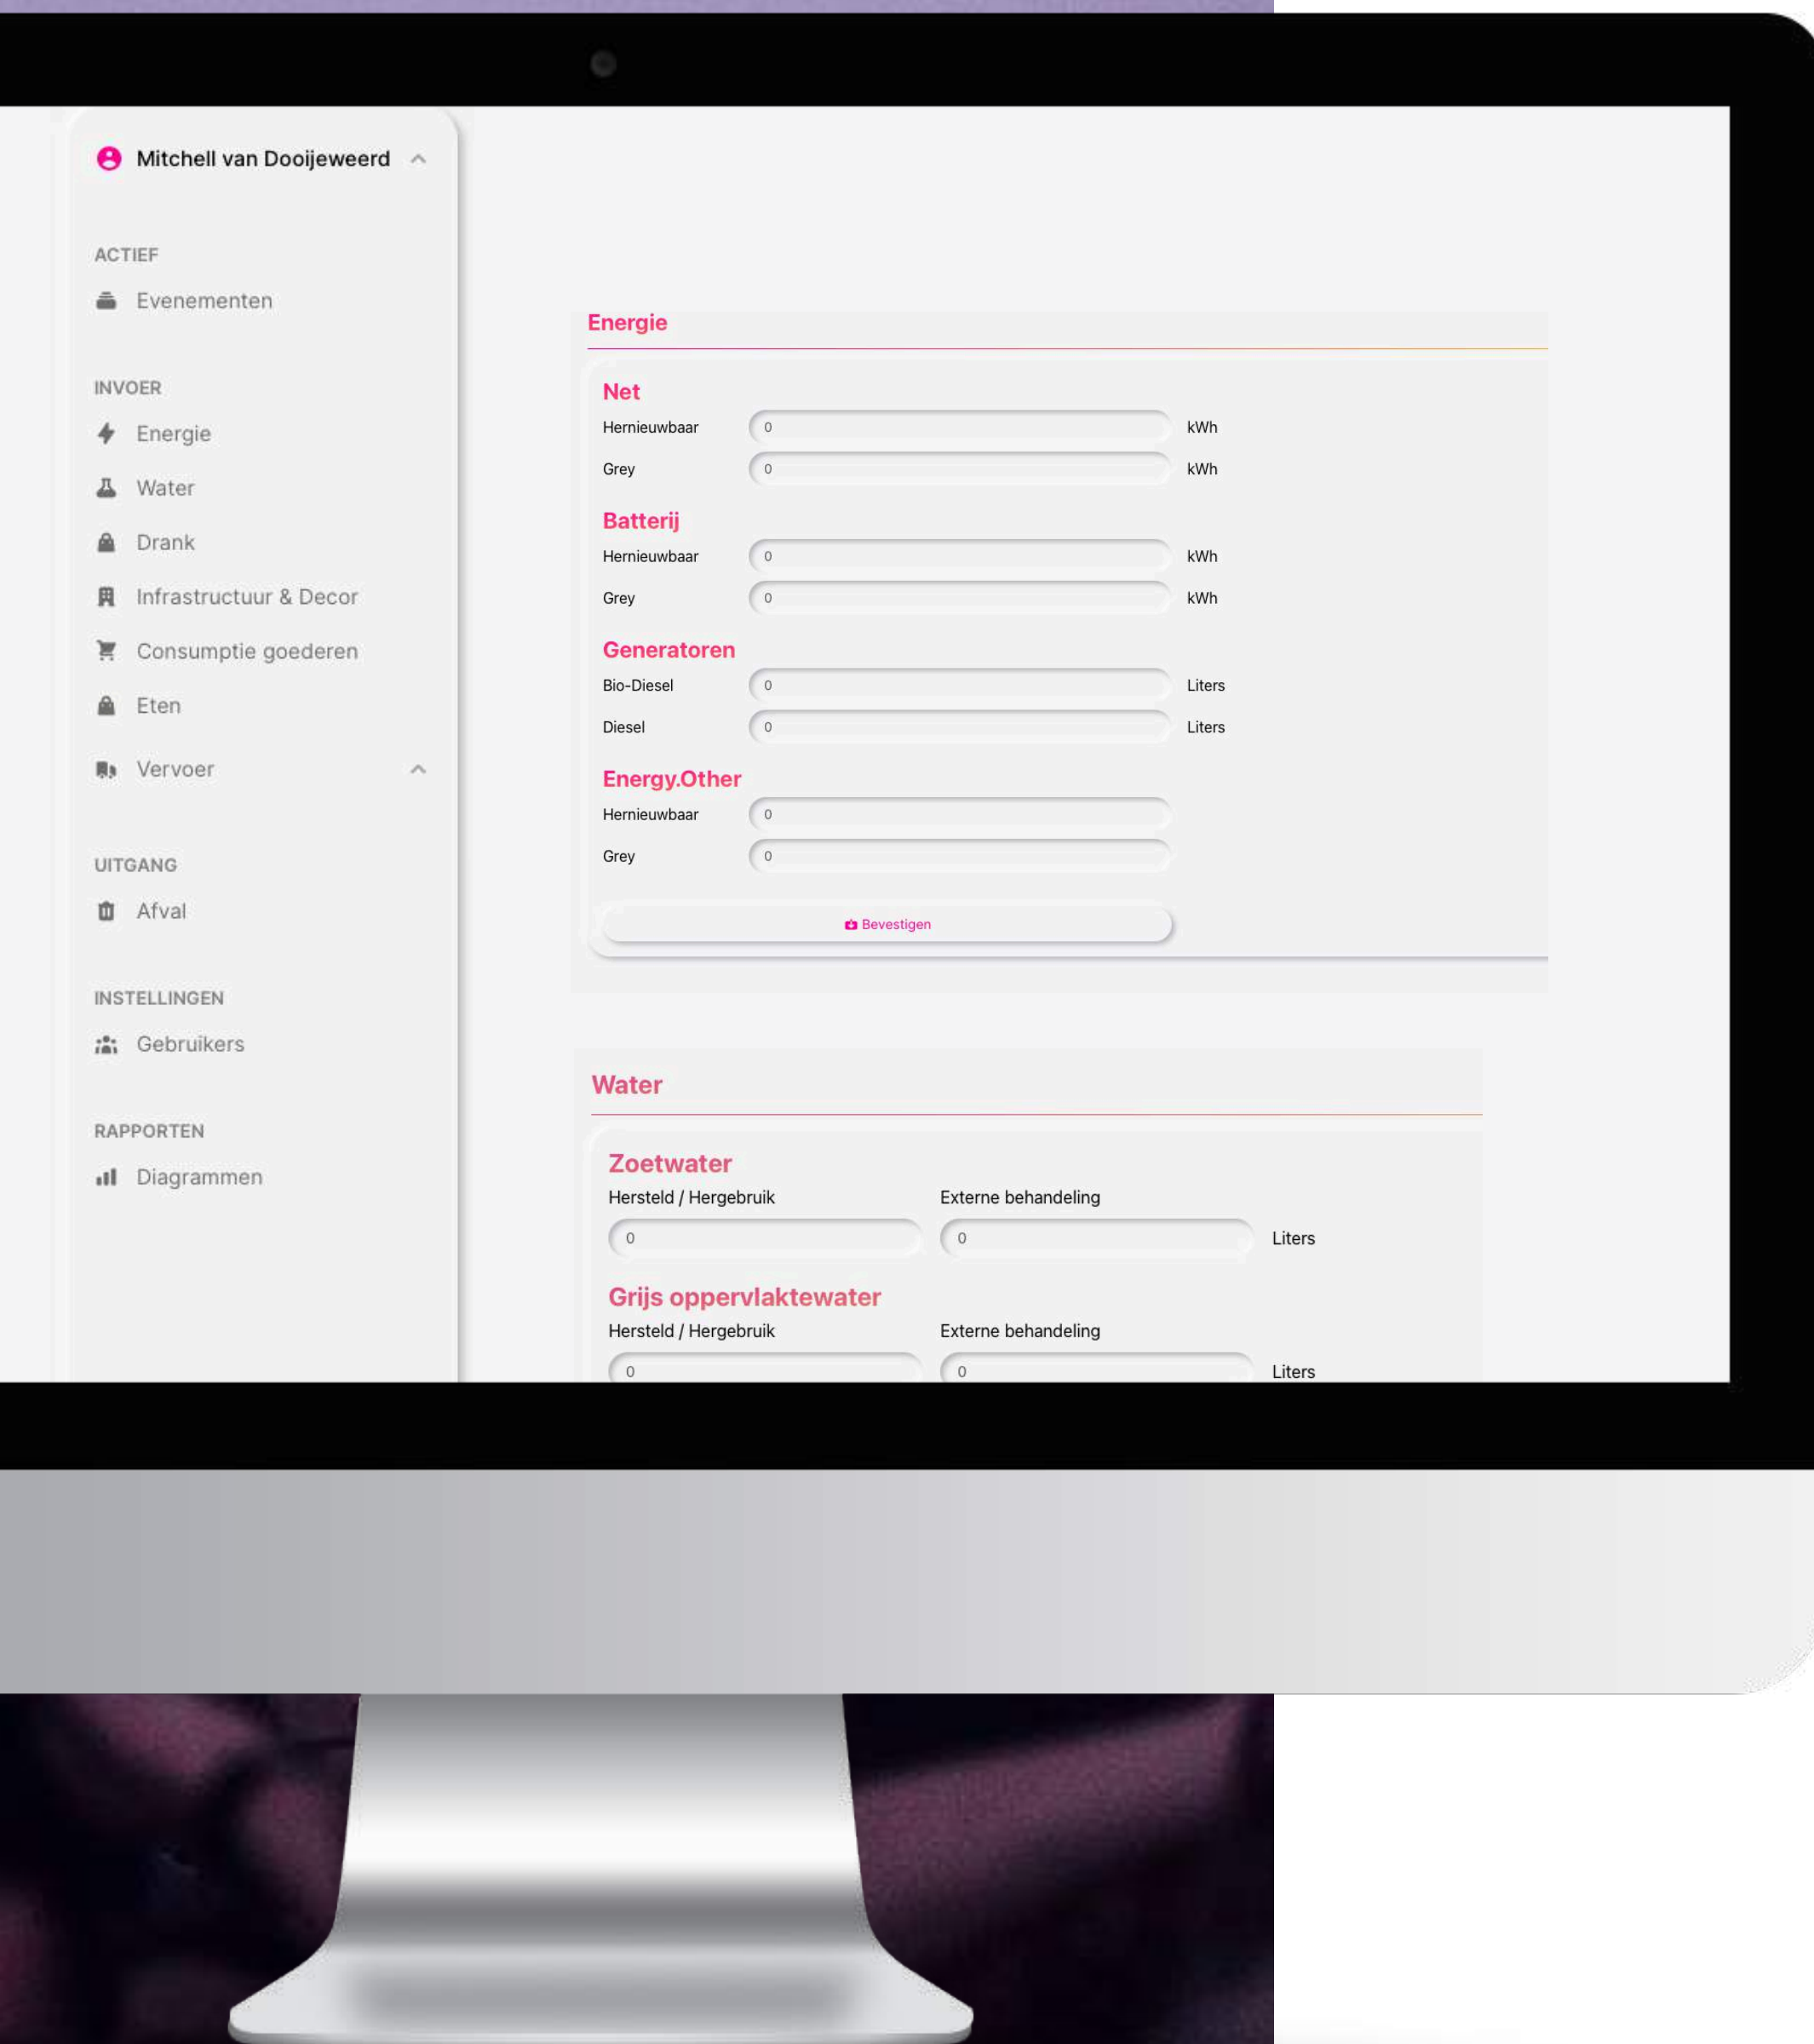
Mitchell van Dooijeweerd

ACTIEF
Evenementen

INVOER
Energie
Water
Drank
Infrastructuur & Decor
Consumptie goederen
Eten
Vervoer

UITGANG
Afval

INSTELLINGEN
Gebruikers

RAPPORTEN
Diagrammen

Energie

Net
Hernieuwbaar 0 kWh
Grey 0 kWh

Batterij
Hernieuwbaar 0 kWh
Grey 0 kWh

Generatoren
Bio-Diesel 0 Liters
Diesel 0 Liters

Energy.Other
Hernieuwbaar 0
Grey 0

Bevestigen

Water

Zoetwater
Hersteld / Hergebruik
Externe behandeling
0
0
Liters

Grijs oppervlaktewater
Hersteld / Hergebruik
Externe behandeling
0
0
Liters